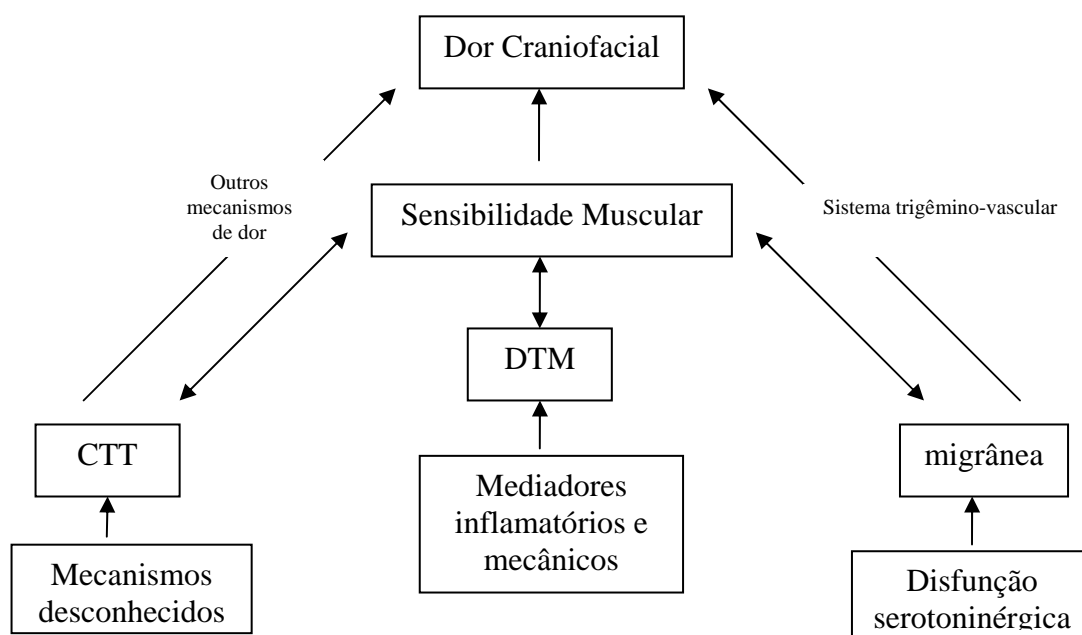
Dor Craniofacial

Outros mecanismos de dor

Sensibilidade Muscular

Sistema trigêmino-vascular

DTM

CTT

Mediadores inflamatórios e mecânicos

migrânea

Mecanismos desconhecidos

Disfunção serotoninérgica